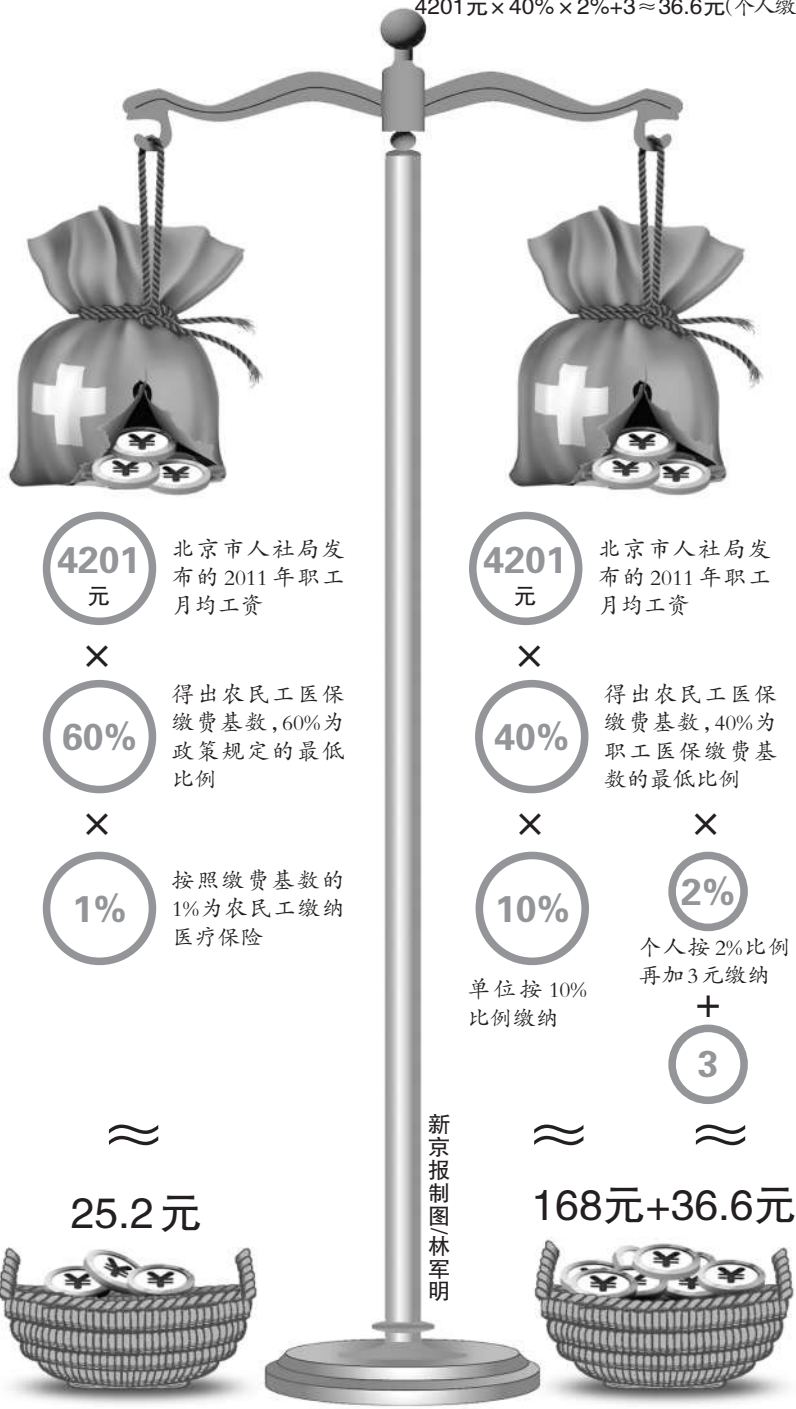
4201元×40%×2%+3≈36.6元(个人缴

4201元

北京市人社局发布的2011年职工月均工资

×

60%

得出农民工医保缴费基数,60%为政策规定的最低比例

×

1%

按照缴费基数的1%为农民工缴纳医疗保险

≈

25.2元

4201元

北京市人社局发布的2011年职工月均工资

×

40%

得出农民工医保缴费基数,40%为职工医保缴费基数的最低比例

×

10%

单位按10%比例缴纳

×

2%

个人按2%比例再加3元缴纳

+

3

≈

≈

168元+36.6元

新京报制图/林军明